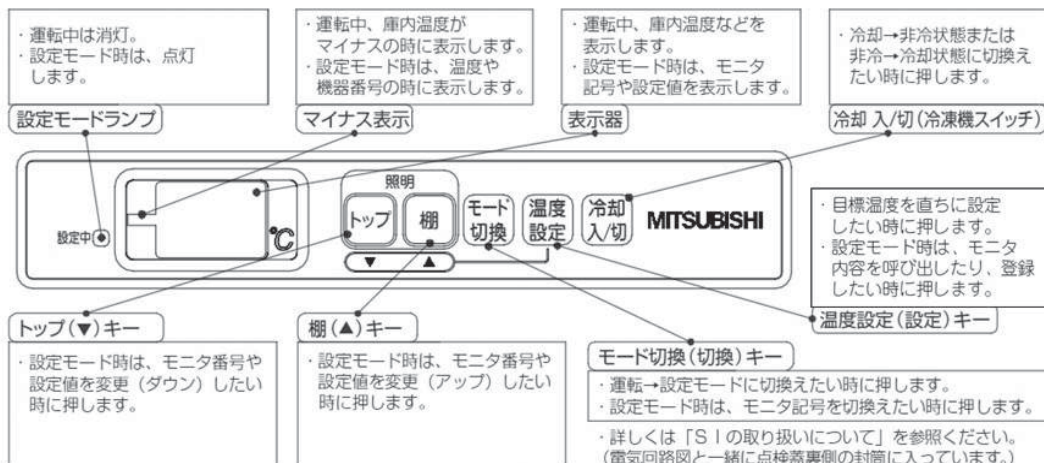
・運転中は消灯。
・設定モード時は、点灯します。

設定モードランプ

・運転中、庫内温度がマイナスの時に表示します。
・設定モード時は、温度や機器番号の時に表示します。

マイナス表示

・運転中、庫内温度などを表示します。
・設定モード時は、モニタ記号や設定値を表示します。

表示器

・冷却→非冷状態または非冷→冷却状態に切換えたい時に押します。

冷却 入/切(冷凍機スイッチ)

設定中

℃

照明

トップ

棚

▼

▲

モード切換

温度設定

冷却入/切

MITSUBISHI

・目標温度を直ちに設定したい時に押します。
・設定モード時は、モニタ内容を呼び出したり、登録したい時に押します。

温度設定(設定)キー

トップ(▼)キー

・設定モード時は、モニタ番号や設定値を変更(ダウン)したい時に押します。

棚(▲)キー

・設定モード時は、モニタ番号や設定値を変更(アップ)したい時に押します。

モード切換(切換)キー

・運転→設定モードに切換えたい時に押します。
・設定モード時は、モニタ記号を切換えたい時に押します。

・詳しくは「SIの取り扱いについて」を参照ください。
(電気回路図と一緒に点検蓋裏側の封筒に入っています。)